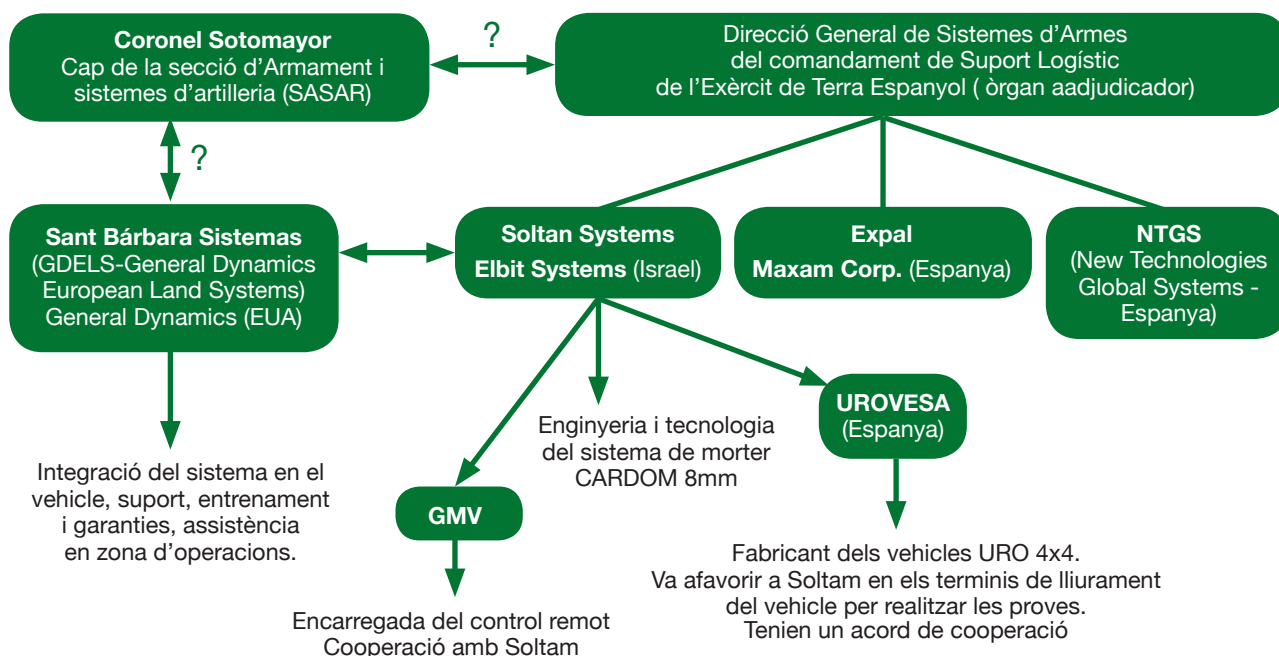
Coronel Sotomayor
Cap de la secció d'Armament i sistemes d'artilleria (SASAR)

?

Direcció General de Sistemes d'Armes del comandament de Suport Logístic de l'Exèrcit de Terra Espanyol ( òrgan aadjudicador)

?

Sant Bárbara Sistemas
(GDELS-General Dynamics European Land Systems)
General Dynamics (EUA)

Soltan Systems
Elbit Systems (Israel)

Expal
Maxam Corp. (Espanya)

NTGS
(New Technologies Global Systems - Espanya)

Integració del sistema en el vehicle, suport, entrenament i garanties, assistència en zona d'operacions.

Enginyeria i tecnologia del sistema de morter CARDOM 8mm

UROVESA
(Espanya)

GMV

Fabricant dels vehicles URO 4x4.
Va afavorir a Soltam en els terminis de lliurament del vehicle per realitzar les proves.
Tenien un acord de cooperació

Encarregada del control remot
Cooperació amb Soltam